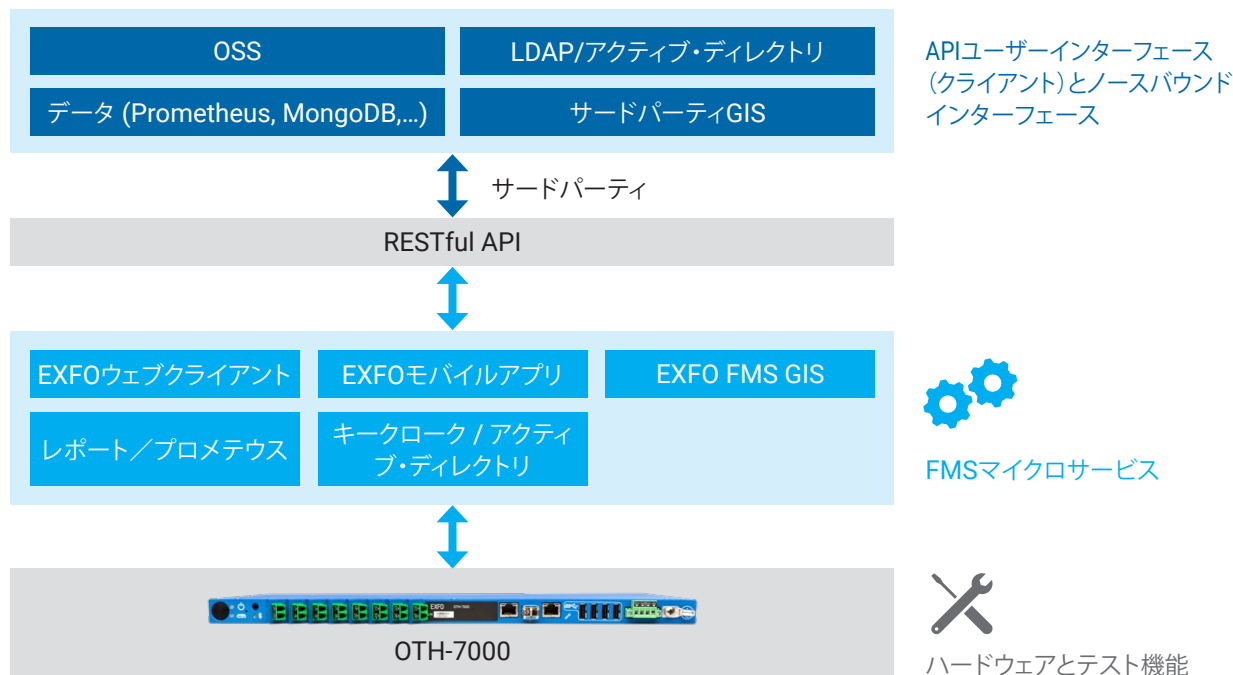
OSS

LDAP/アクティブ・ディレクトリ

データ (Prometheus, MongoDB,...)

サードパーティGIS

APIユーザーインターフェース（クライアント）とノースバウンドインターフェース

サードパーティ

RESTful API

EXFOウェブクライアント

EXFOモバイルアプリ

EXFO FMS GIS

レポート／プロメテウス

キークローク / アクティブ・ディレクトリ

FMSマイクロサービス

EXFO

OTH-7000

ハードウェアとテスト機能